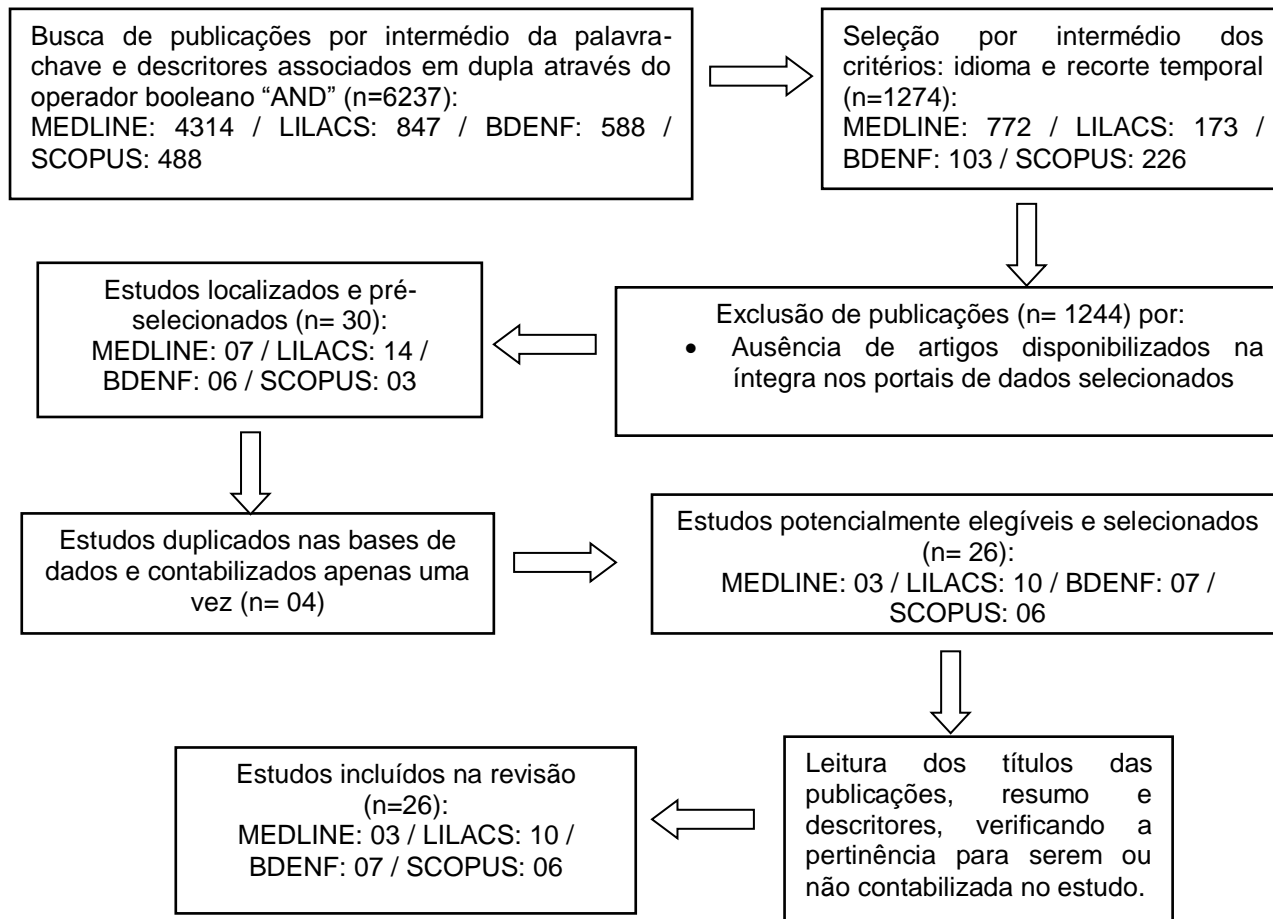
Busca de publicações por intermédio da palavra-chave e descritores associados em dupla através do operador booleano “AND” (n=6237):
MEDLINE: 4314 / LILACS: 847 / BDENF: 588 / SCOPUS: 488

Seleção por intermédio dos critérios: idioma e recorte temporal (n=1274):
MEDLINE: 772 / LILACS: 173 / BDENF: 103 / SCOPUS: 226

Exclusão de publicações (n= 1244) por:
• Ausência de artigos disponibilizados na íntegra nos portais de dados selecionados

Estudos localizados e pré-selecionados (n= 30):
MEDLINE: 07 / LILACS: 14 / BDENF: 06 / SCOPUS: 03

Estudos duplicados nas bases de dados e contabilizados apenas uma vez (n= 04)

Estudos potencialmente elegíveis e selecionados (n= 26):
MEDLINE: 03 / LILACS: 10 / BDENF: 07 / SCOPUS: 06

Leitura dos títulos das publicações, resumo e descritores, verificando a pertinência para serem ou não contabilizada no estudo.

Estudos incluídos na revisão (n=26):
MEDLINE: 03 / LILACS: 10 / BDENF: 07 / SCOPUS: 06